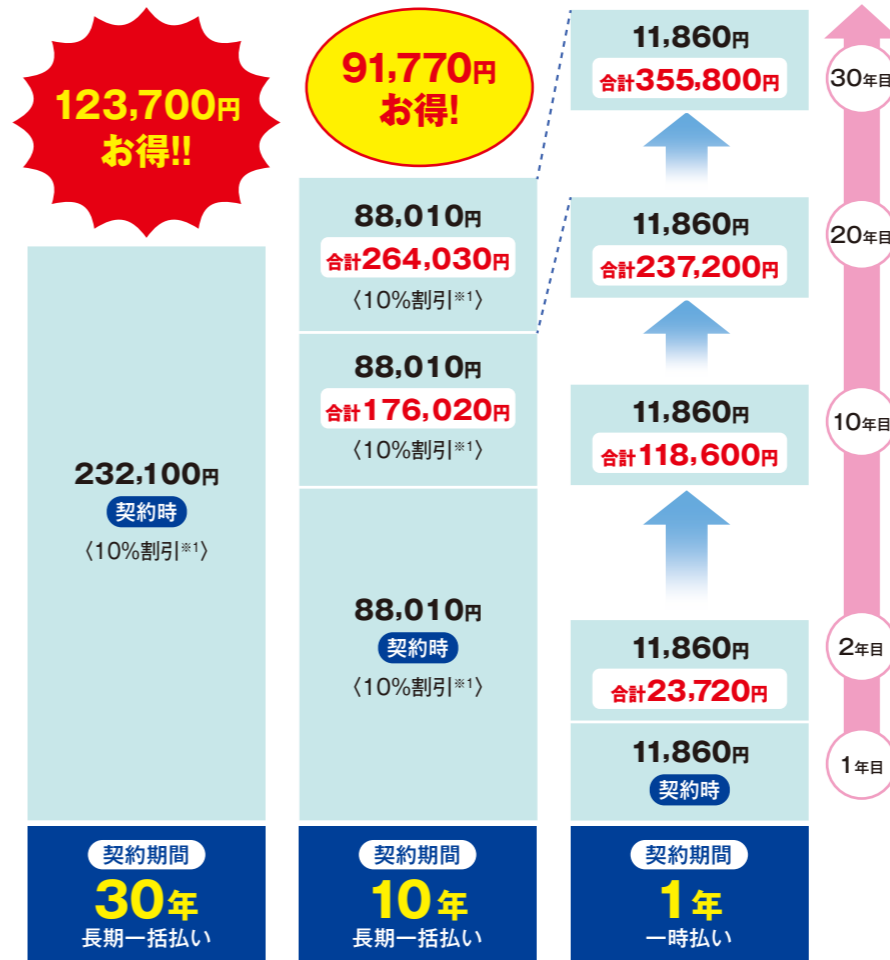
123,700円
お得!!

232,100円
契約時
〈10%割引※1〉

契約期間
30年
長期一括払い

91,770円
お得!

88,010円
合計264,030円
〈10%割引※1〉

88,010円
合計176,020円
〈10%割引※1〉

88,010円
契約時
〈10%割引※1〉

契約期間
10年
長期一括払い

11,860円
合計355,800円

11,860円
合計237,200円

11,860円
合計118,600円

11,860円
合計23,720円

11,860円
契約時

契約期間
1年
一時払い

30年目
20年目
10年目
2年目
1年目